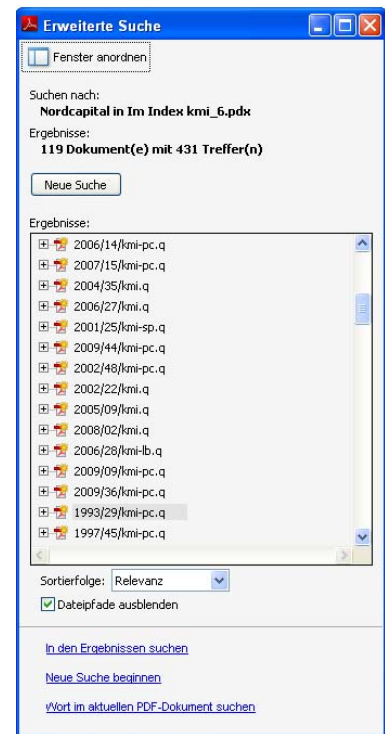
Erweiterte Suche

Fenster anordnen

Suchen nach:
Nordcapital in Im Index kmi_6.pdx

Ergebnisse:
119 Dokument(e) mit 431 Treffer(n)

Neue Suche

Ergebnisse:

2006/14/kmi-pc.q
2007/15/kmi-pc.q
2004/35/kmi.q
2006/27/kmi.q
2001/25/kmi-sp.q
2009/44/kmi-pc.q
2002/48/kmi-pc.q
2002/22/kmi.q
2005/09/kmi.q
2008/02/kmi.q
2006/28/kmi-lb.q
2009/09/kmi-pc.q
2009/36/kmi-pc.q
1993/29/kmi-pc.q
1997/45/kmi-pc.q

Sortierfolge: Relevanz

Dateipfade ausblenden

In den Ergebnissen suchen

Neue Suche beginnen

Wort im aktuellen PDF-Dokument suchen